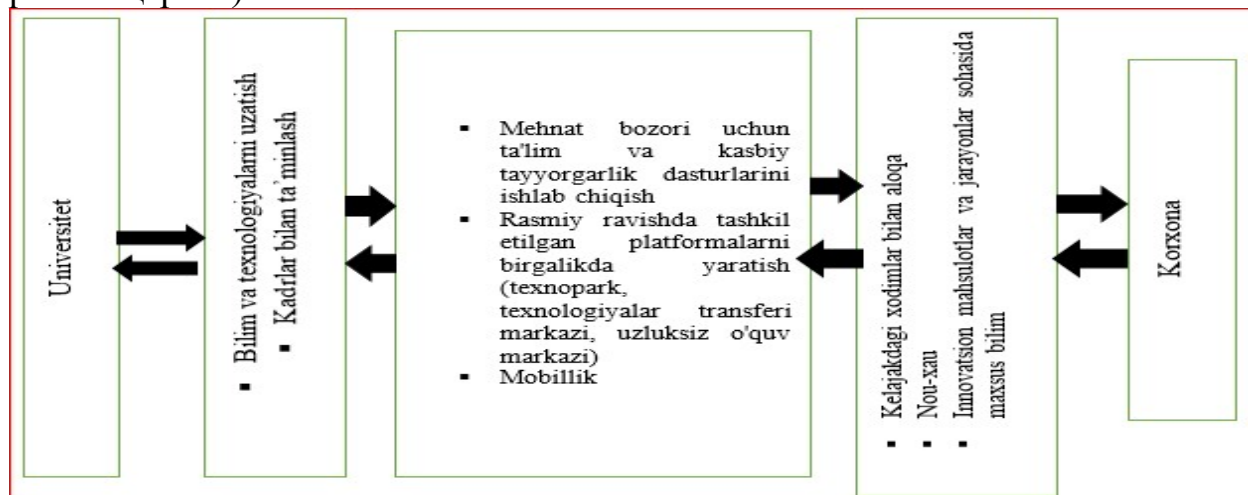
Universitet

▪ Bilim va texnologiyalarni uzatish
▪ Kadrlar bilan ta'minlash

▪ Mehnat bozori uchun ta'lim va kasbiy tayyorgarlik dasturlarini ishlab chiqish
▪ Rasmiy ravishda tashkil etilgan platformalarni birgalikda yaratish (texnopark, texnologiyalar transferi markazi, uzluksiz o'quv markazi)
▪ Mobillik

▪ Kelajakdagi xodimlar bilan aloqa
▪ Nou-xau
▪ Innovatsion mahsulotlar va jarayonlar sohasida maxsus bilim

Korxona